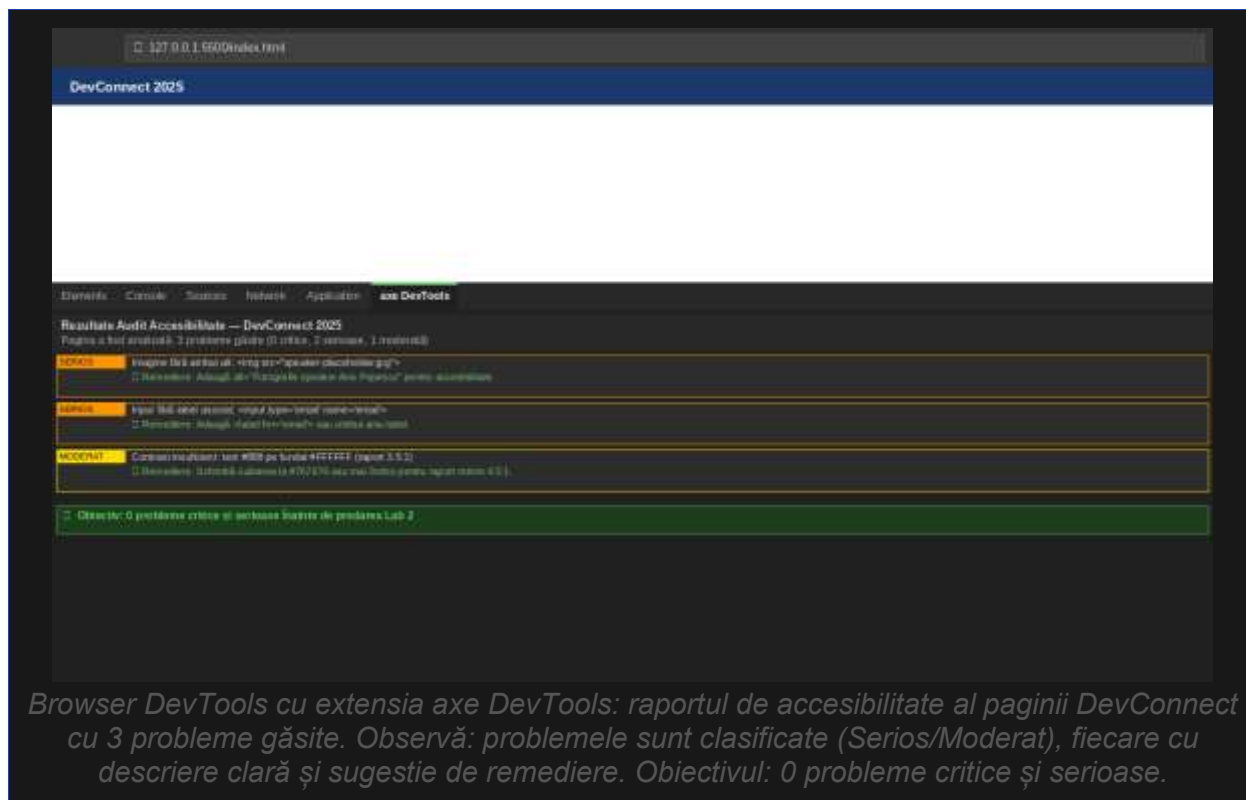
127.0.0.1:5500/index.html

DevConnect 2025

Elements Console Sources Network Application axe DevTools

Rezultate Audit Accesibilitate — DevConnect 2025

Pagina a fost analizată. 3 probleme găsite (0 critice, 2 serioase, 1 moderată)

SERIOS Imagine fără atribut alt: <img src="speaker-placeholder.jpg">
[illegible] Remediere: Adaugă alt="Fotografie speaker Ana Popescu" pentru accesibilitate

SERIOS Input fără label asociat: <input type="email" name="email">
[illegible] Remediere: Adaugă <label for="email"> sau atribut aria-label

MODERAT Contrast insuficient: text #888 pe fundal #FFFFFF (raport 3.5:1)
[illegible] Remediere: Schimbă culoarea la #767676 sau mai închis pentru raport minim 4.5:1

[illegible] Obiectiv: 0 probleme critice și serioase înainte de predarea Lab 2

Browser DevTools cu extensia axe DevTools: raportul de accesibilitate al paginii DevConnect cu 3 probleme găsite. Observă: problemele sunt clasificate (Serios/Moderat), fiecare cu descriere clară și sugestie de remediere. Obiectivul: 0 probleme critice și serioase.